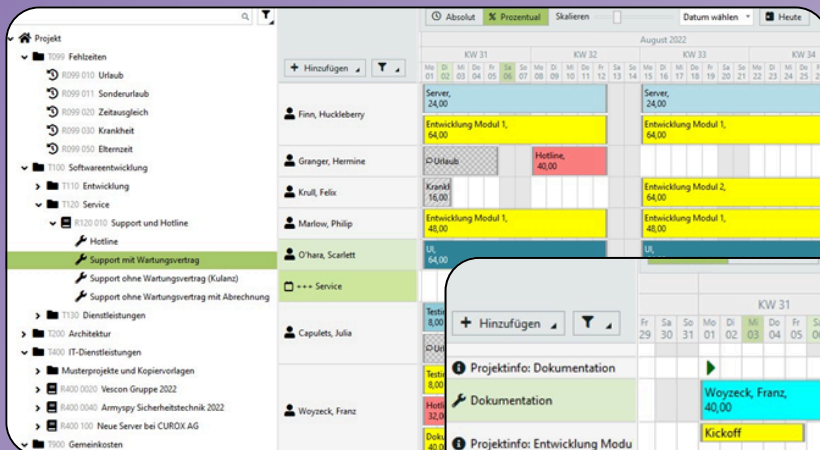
Projekt
T099 Fehlzeiten
R099 010 Urlaub
R099 011 Sonderurlaub
R099 020 Zeitausgleich
R099 030 Krankheit
R099 050 Elternzeit
T100 Softwareentwicklung
T110 Entwicklung
T120 Service
R120 010 Support und Hotline
Hotline
Support mit Wartungsvertrag
Support ohne Wartungsvertrag (Kulanz)
Support ohne Wartungsvertrag mit Abrechnung
T130 Dienstleistungen
T200 Architektur
T400 IT-Dienstleistungen
Musterprojekte und Kopiervorlagen
R400 0020 Vescon Gruppe 2022
R400 0040 Armyspy Sicherheitstechnik 2022
R400 100 Neue Server bei CUROX AG
T900 Gemeinkosten

Absolut | Prozentual | Skalieren | Datum wählen | Heute

Hinzufügen

August 2022

KW 31 | KW 32 | KW 33 | KW 34

Mo 01 | Di 02 | Mi 03 | Do 04 | Fr 05 | Sa 06 | So 07 | Mo 08 | Di 09 | Mi 10 | Do 11 | Fr 12 | Sa 13 | So 14 | Mo 15 | Di 16 | Mi 17 | Do 18 | Fr 19 | Sa 20 | So 21 | Mo 22 | Di 23 | Mi 24 | Do 25

Finn, Huckleberry
Server, 24,00
Entwicklung Modul 1, 64,00
Server, 24,00
Entwicklung Modul 1, 64,00

Granger, Hermine
Urlaub
Hotline, 40,00

Krull, Felix
Krankl 16,00
Entwicklung Modul 2, 64,00

Marlow, Philip
Entwicklung Modul 1, 48,00
Entwicklung Modul 1, 48,00

O'hara, Scarlett
UI, 64,00
UI,

+++ Service

Capulets, Julia
Testin 8,00
Urlaub

Woyzeck, Franz
Testin 8,00
Hotli 32,00
Doku 40,00

Hinzufügen

KW 31

Fr 29 | Sa 30 | So 31 | Mo 01 | Di 02 | Mi 03 | Do 04 | Fr 05 | Sa

Projektinfo: Dokumentation
Dokumentation
Woyzeck, Franz, 40,00
Kickoff
Projektinfo: Entwicklung Modu